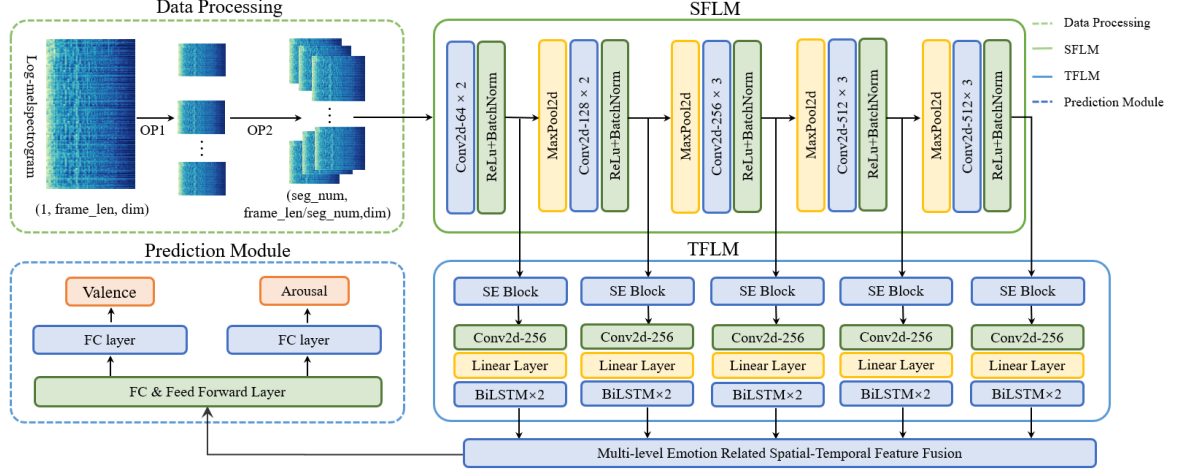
Data Processing

Log-melspectrogram

(1, frame_len, dim)

OP1

OP2

(seg_num, frame_len/seg_num,dim)

SFLM

Conv2d-64 × 2

ReLu+BatchNorm

MaxPool2d

Conv2d-128 × 2

ReLu+BatchNorm

MaxPool2d

Conv2d-256 × 3

ReLu+BatchNorm

MaxPool2d

Conv2d-512 × 3

ReLu+BatchNorm

MaxPool2d

Conv2d-512 × 3

ReLu+BatchNorm

Data Processing

SFLM

TFLM

Prediction Module

Prediction Module

Valence

Arousal

FC layer

FC layer

FC & Feed Forward Layer

TFLM

SE Block

Conv2d-256

Linear Layer

BiLSTM×2

SE Block

Conv2d-256

Linear Layer

BiLSTM×2

SE Block

Conv2d-256

Linear Layer

BiLSTM×2

SE Block

Conv2d-256

Linear Layer

BiLSTM×2

SE Block

Conv2d-256

Linear Layer

BiLSTM×2

Multi-level Emotion Related Spatial-Temporal Feature Fusion